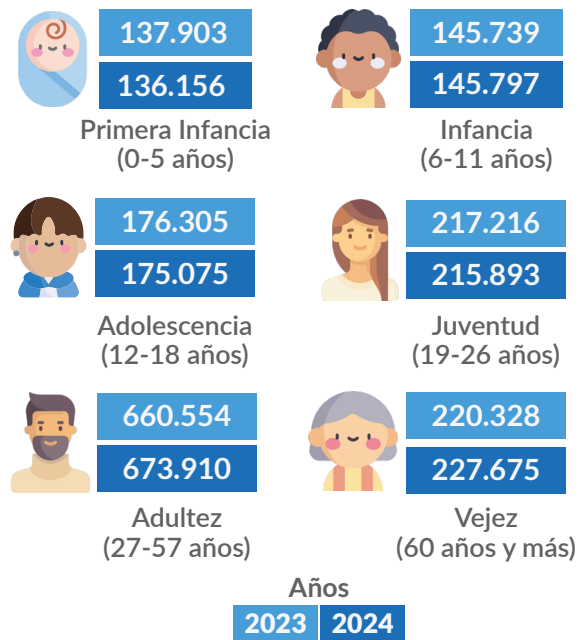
137.903
136.156
Primera Infancia
(0-5 años)

145.739
145.797
Infancia
(6-11 años)

176.305
175.075
Adolescencia
(12-18 años)

217.216
215.893
Juventud
(19-26 años)

660.554
673.910
Adultez
(27-57 años)

220.328
227.675
Vejez
(60 años y más)

Años
2023 2024